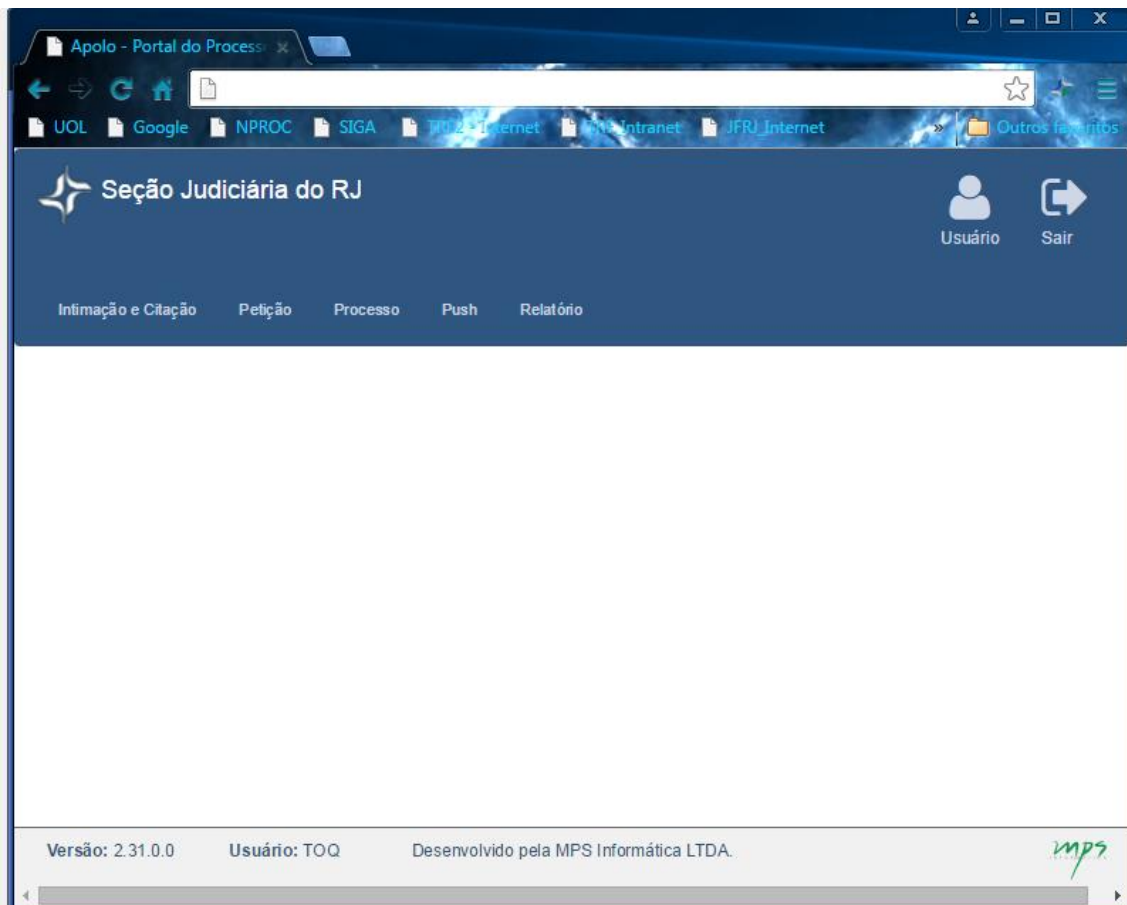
Apolo - Portal do Process

UOL Google NPROC SIGA TRF2 - Internet TRF2 Intranet JFRJ_Internet » Outros favoritos

Seção Judiciária do RJ

Usuário Sair

Intimação e Citação Petição Processo Push Relatório

Versão: 2.31.0.0 Usuário: TOQ Desenvolvido pela MPS Informática LTDA.

mps